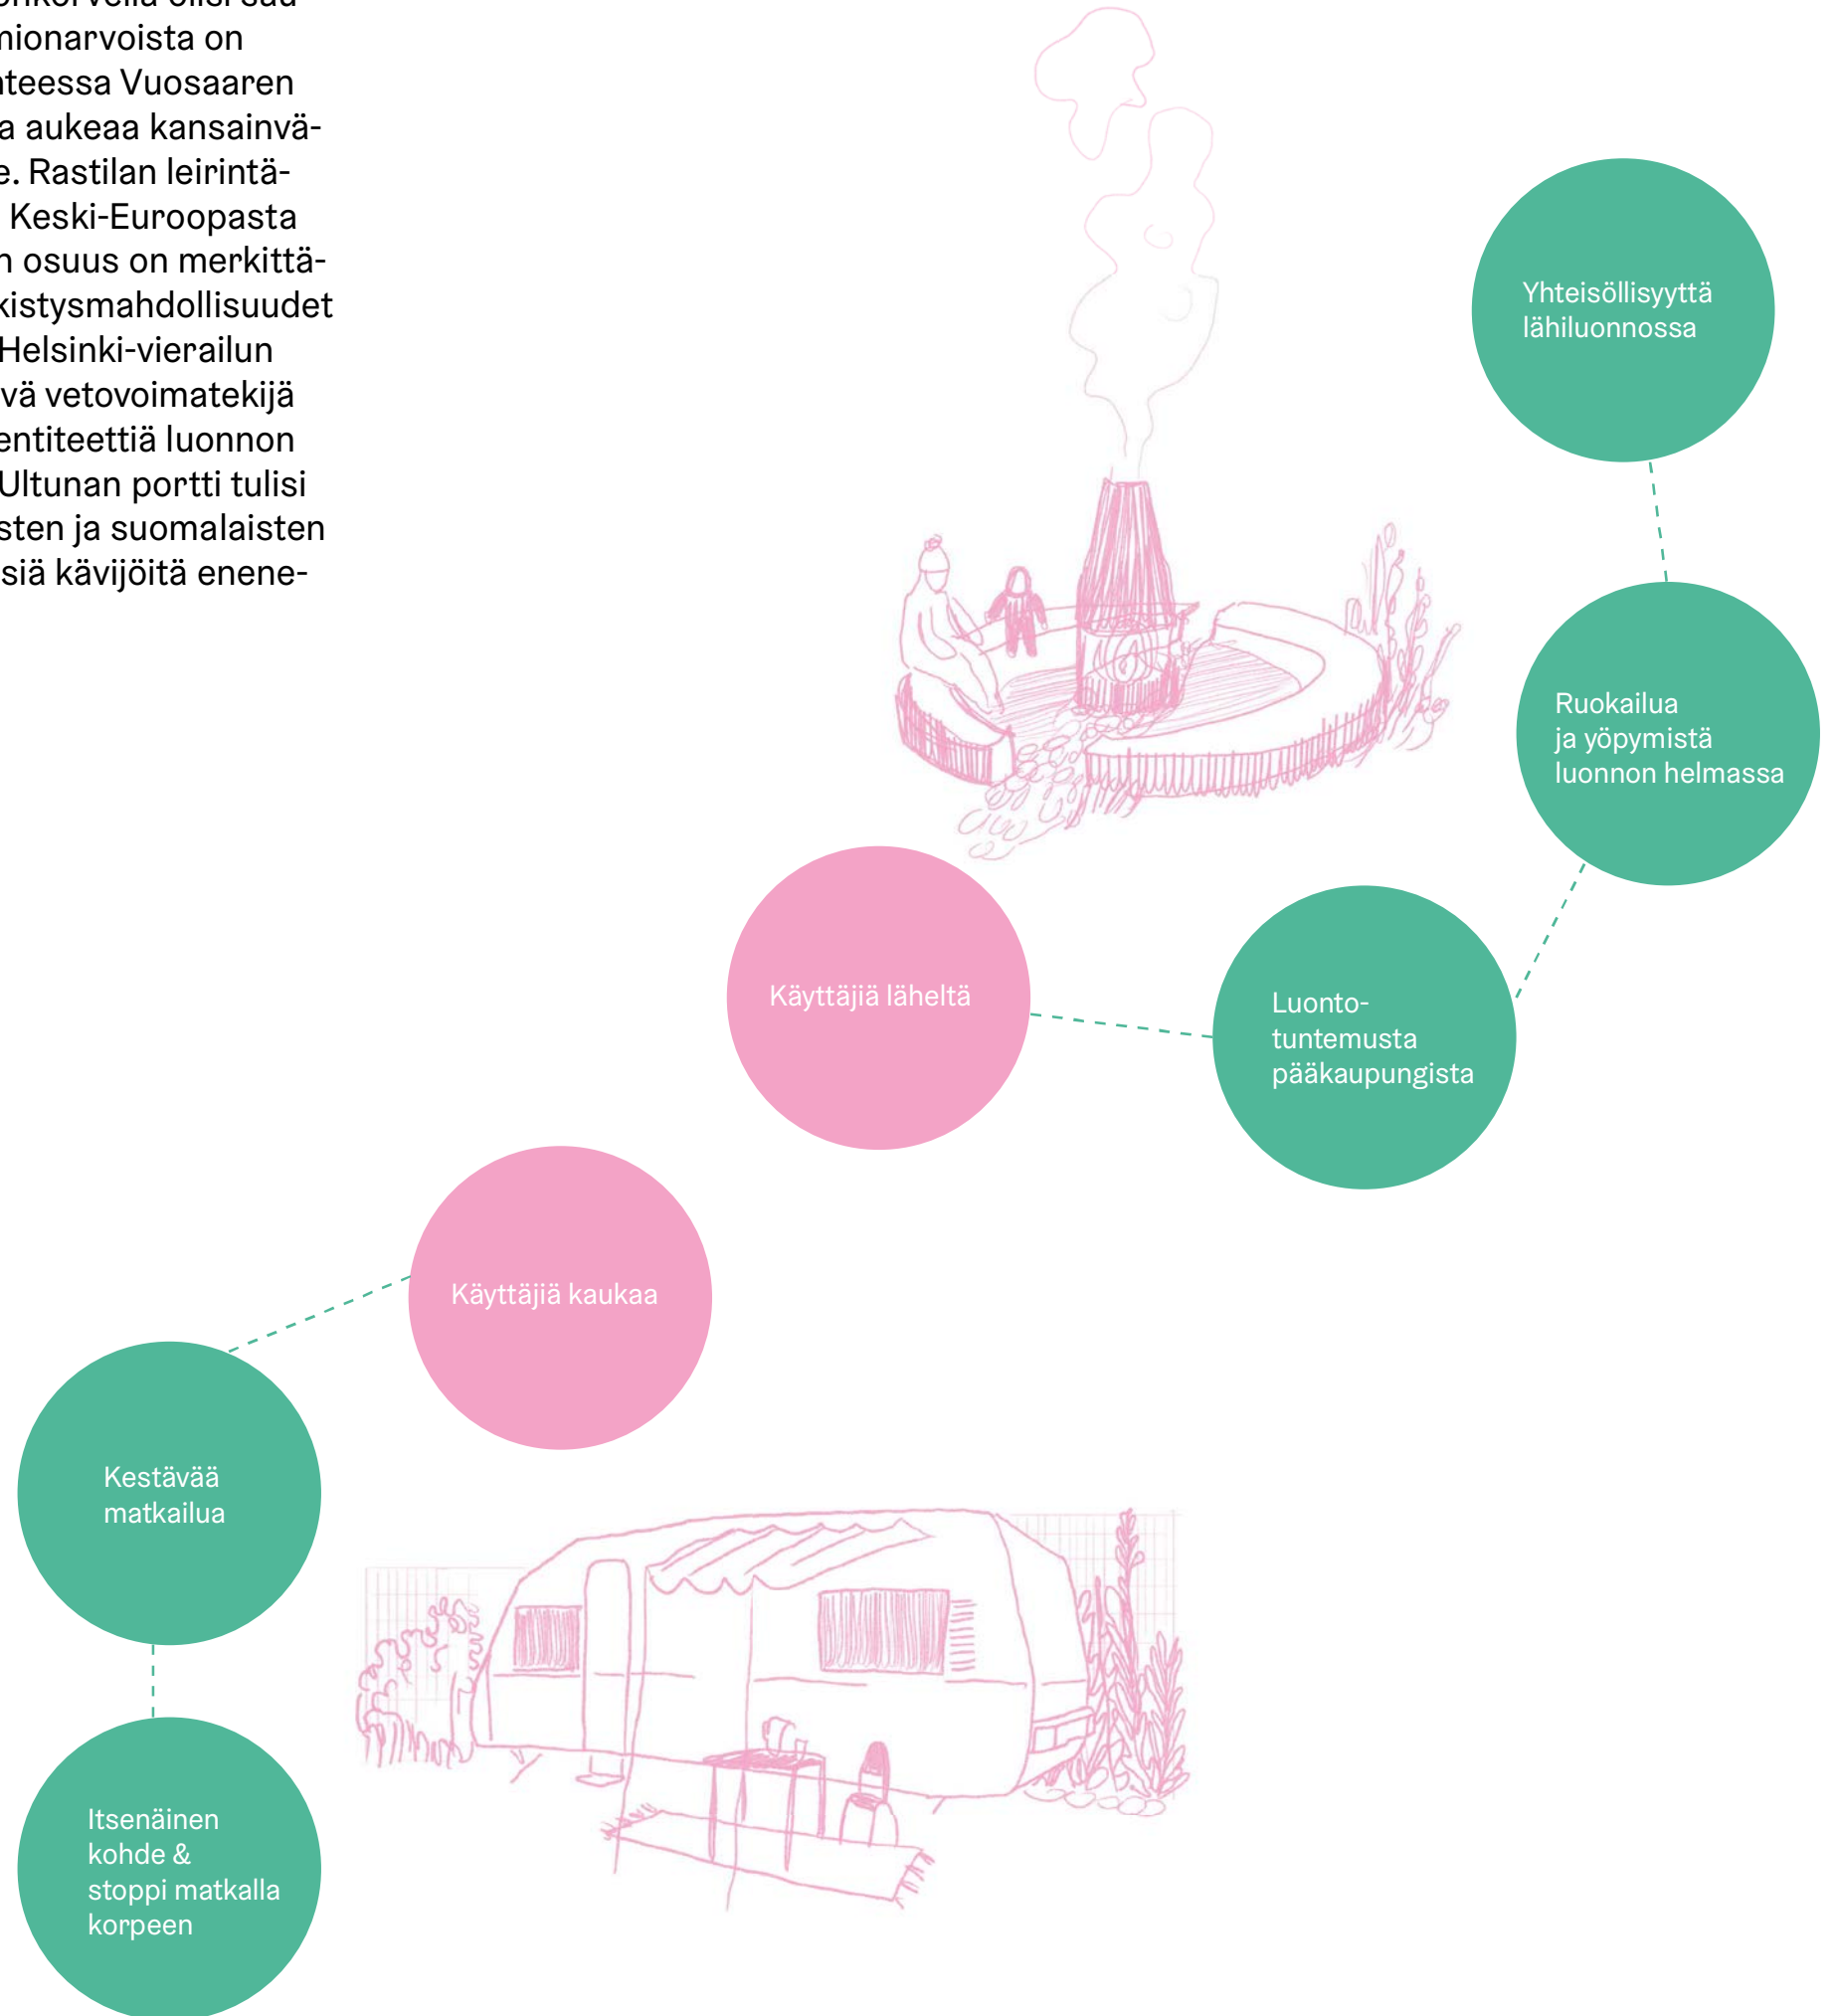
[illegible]
mionarvoista on
nteessa Vuosaaren
a aukeaa kansainvä-
e. Rastilan leirintä-
Keski-Euroopasta
n osuus on merkittä-
kistysmahdollisuudet
Helsinki-vierailun
vä vetovoimatekijä
entiteettiä luonnon
Ultunan portti tulisi
sten ja suomalaisten
siä kävijöitä enene-

Yhteisöllisyyttä lähiluonnossa

Ruokailua ja yöpymistä luonnon helmassa

Käyttäjiä läheltä

Luonto-tuntemusta pääkaupungista

Käyttäjiä kaukaa

Kestävää matkailua

Itsenäinen kohde & stoppi matkalla korpeen